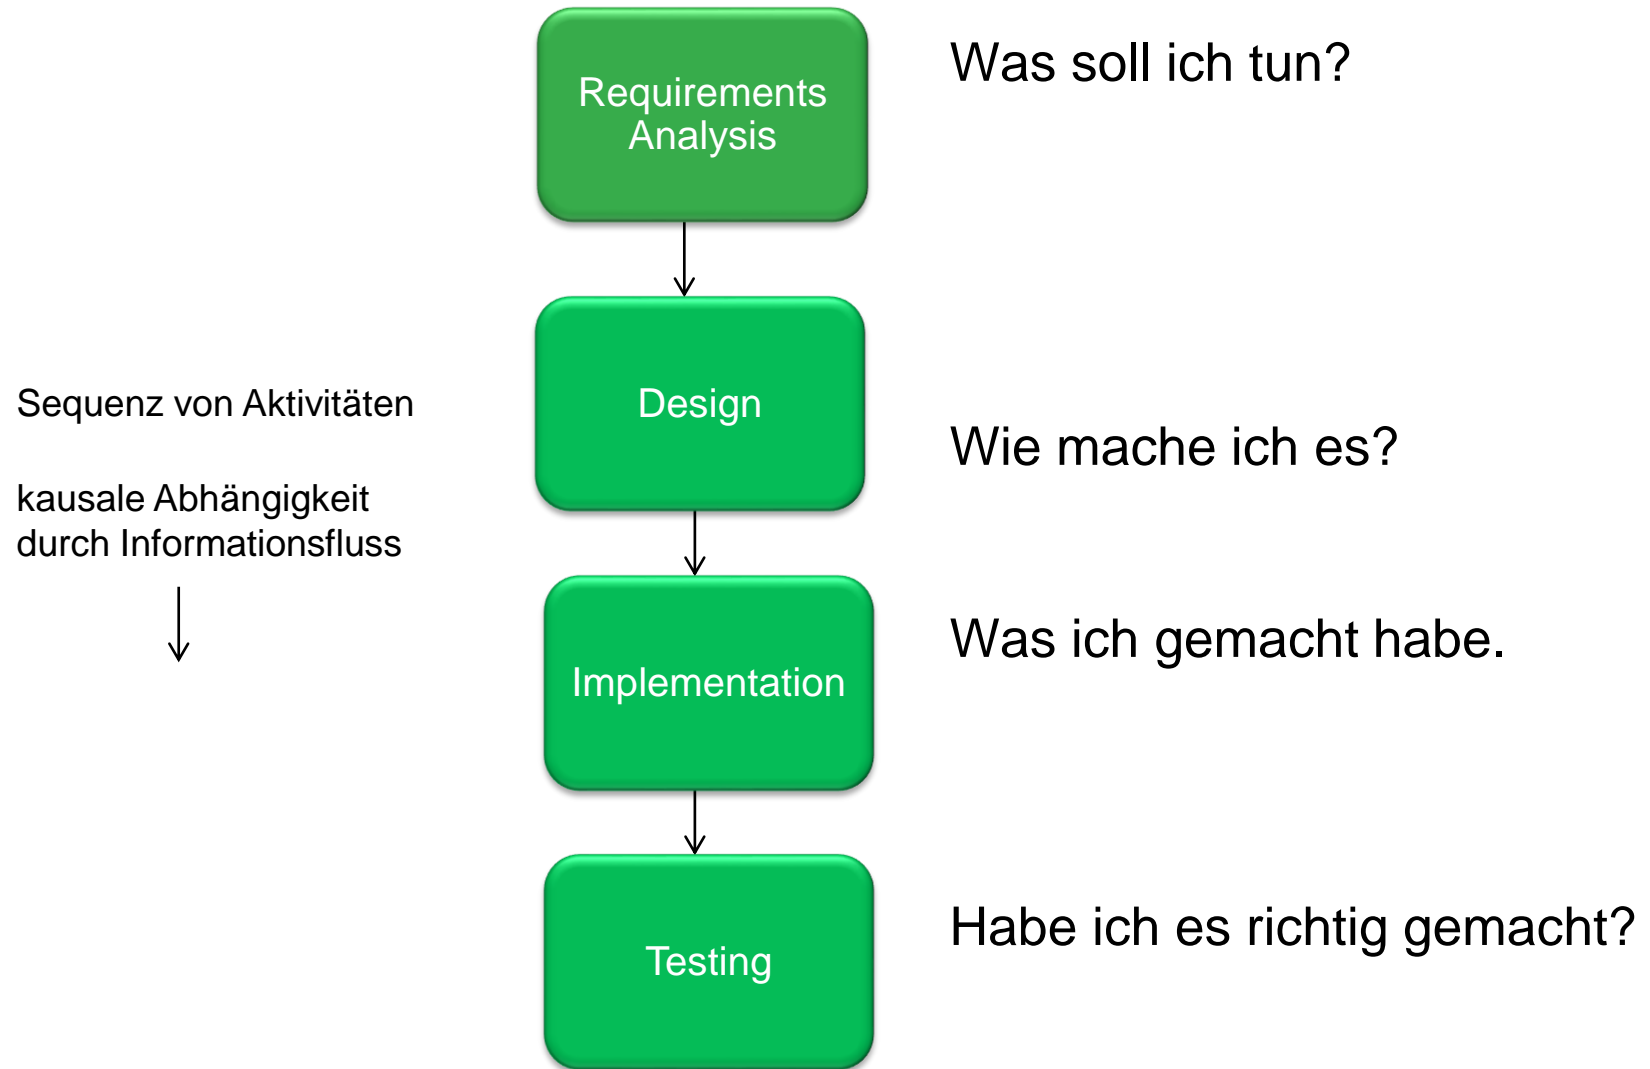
Requirements Analysis

Was soll ich tun?

Sequenz von Aktivitäten

kausale Abhängigkeit durch Informationsfluss

Design

Wie mache ich es?

Implementation

Was ich gemacht habe.

Testing

Habe ich es richtig gemacht?